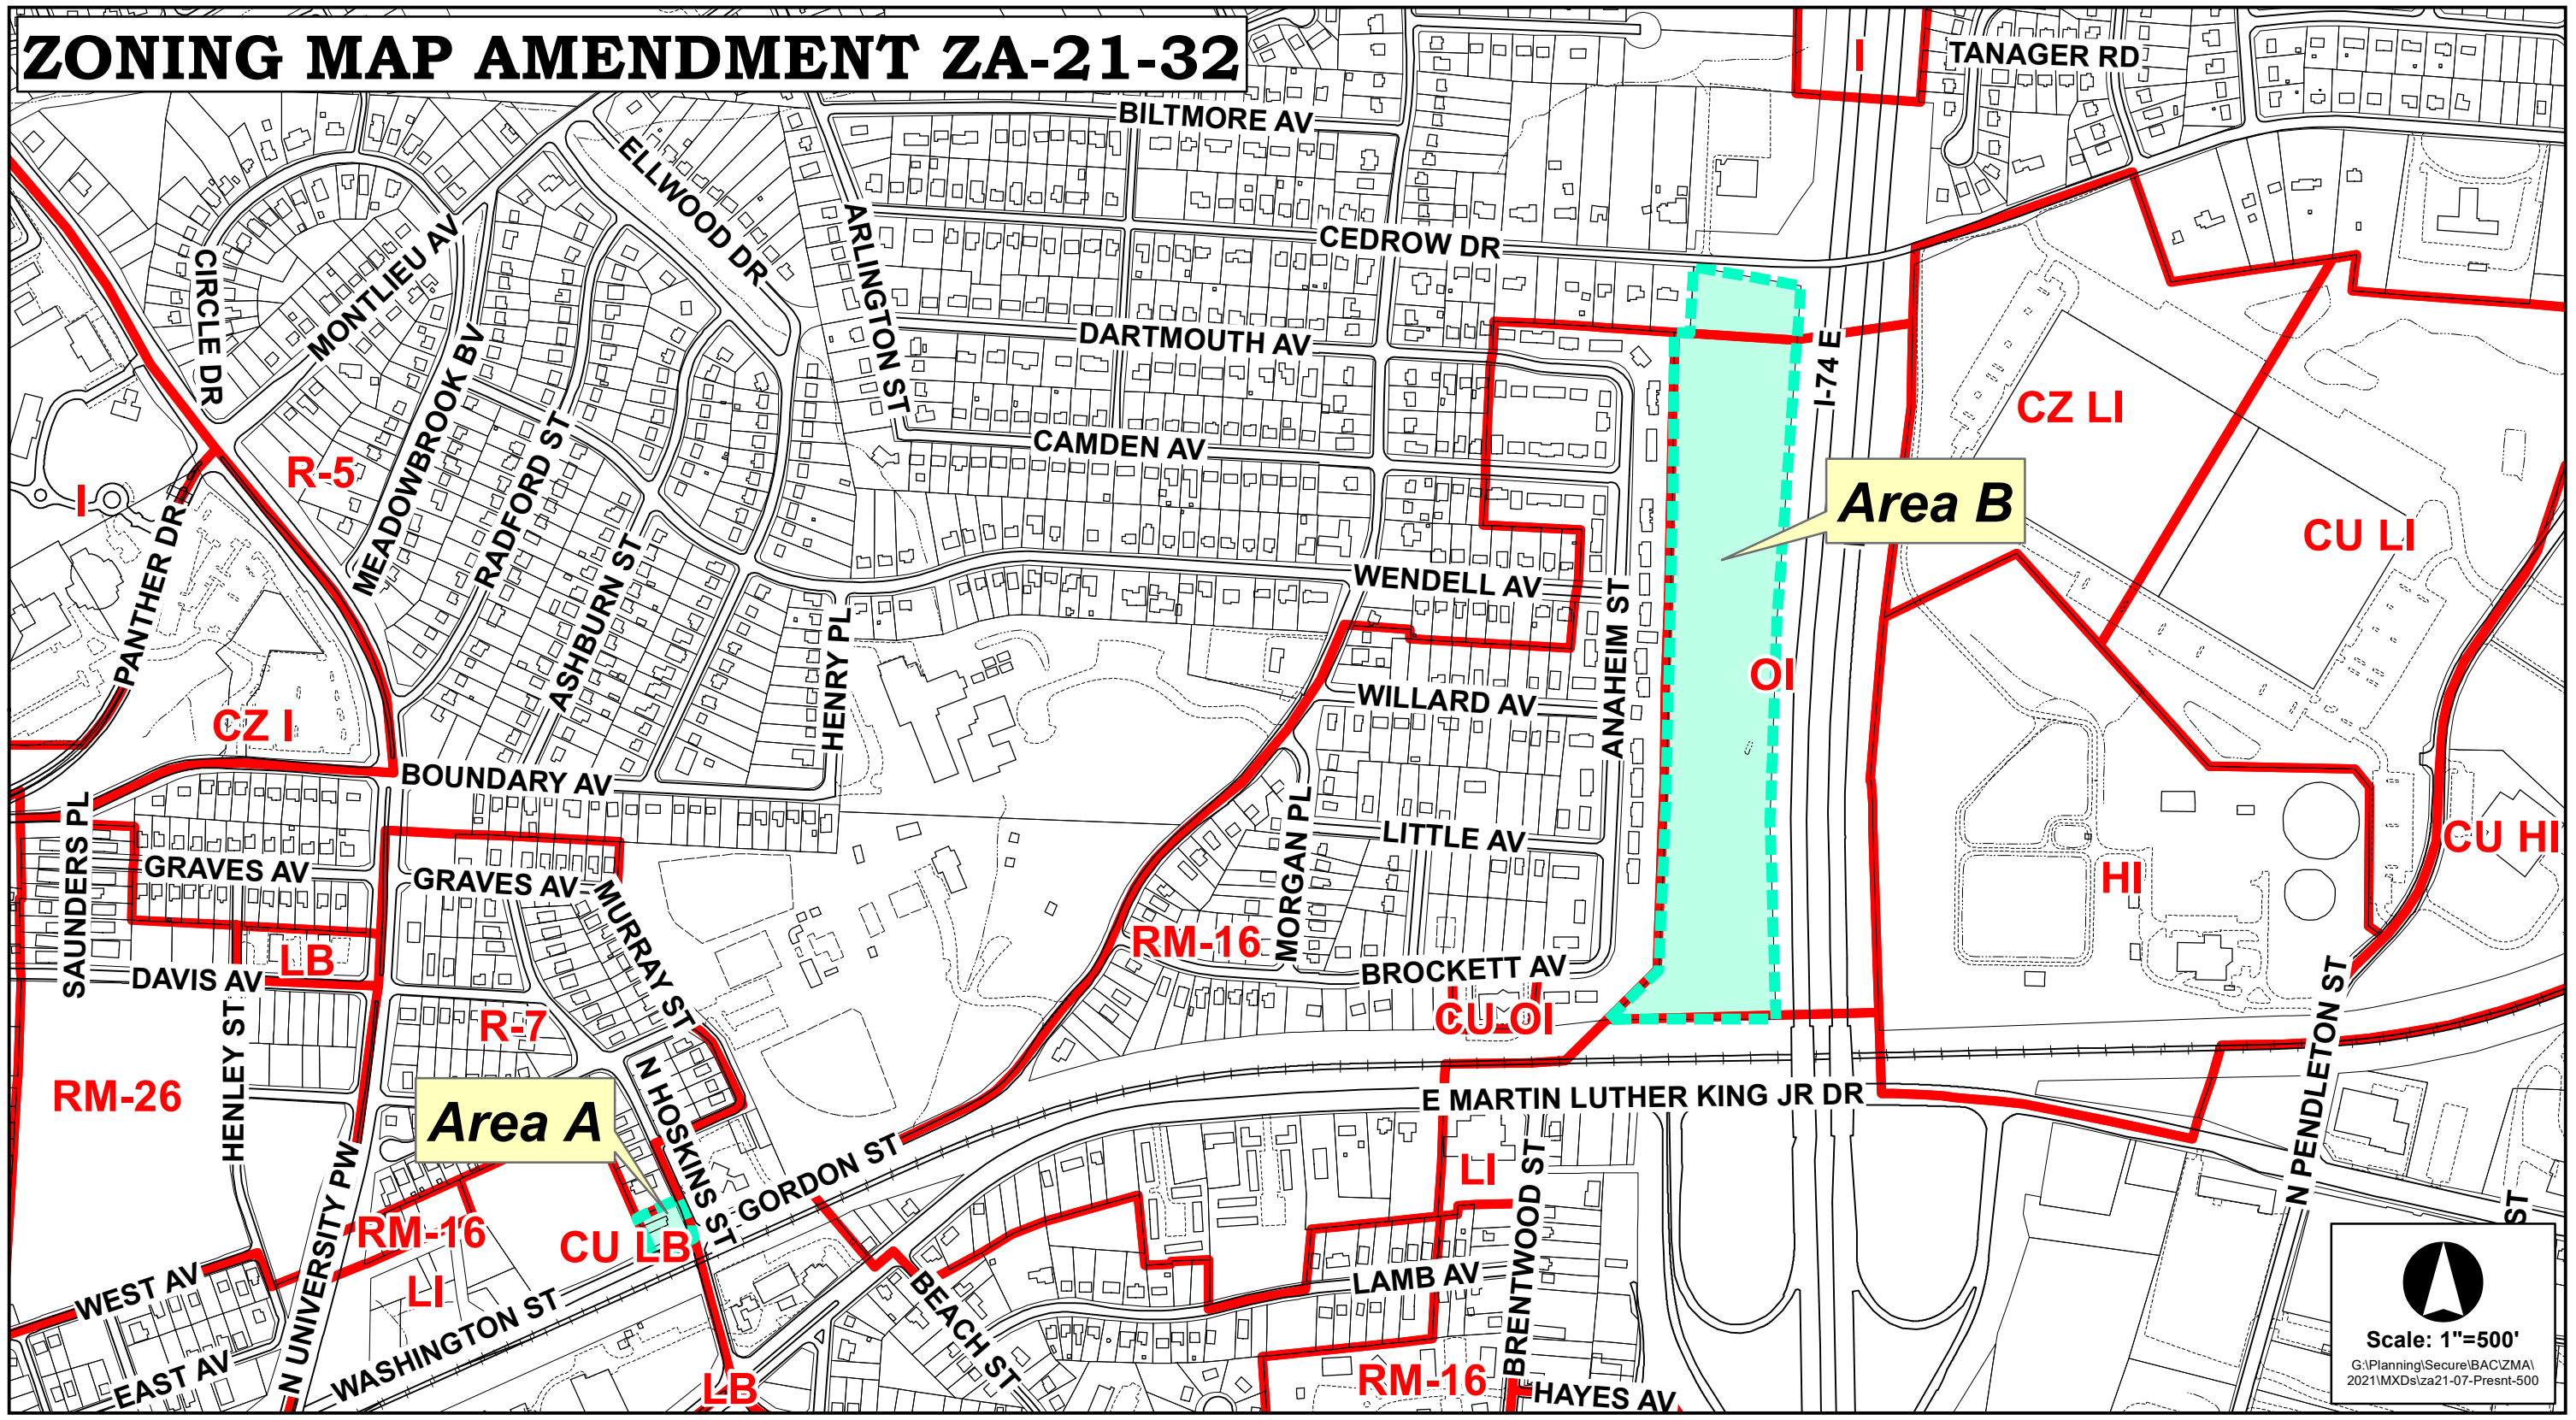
ZONING MAP AMENDMENT ZA-21-32

TANAGER RD
I
BILTMORE AV
ELLWOOD DR
ARLINGTON ST
CEDROW DR
DARTMOUTH AV
CAMDEN AV
CIRCLE DR
MONTLIEU AV
MEADOWBROOK BV
RADFORD ST
ASHBURN ST
R-5
I
PANTHER DR
CZ I
I-74 E
CZ LI
Area B
CU LI
WENDELL AV
ANAHEIM ST
HENRY PL
WILLARD AV
OI
BOUNDARY AV
SAUNDERS PL
GRAVES AV
GRAVES AV
MURRAY ST
LITTLE AV
MORGAN PL
CU HI
HI
DAVIS AV
LB
RM-16
BROCKETT AV
R-7
CU-OI
RM-26
HENLEY ST
N HOSKINS ST
Area A
E MARTIN LUTHER KING JR DR
N PENDLETON ST
N UNIVERSITY PW
GORDON ST
LI
RM-16
CU LB
BRENTWOOD ST
WEST AV
LI
WASHINGTON ST
BEACH ST
LAMB AV
EAST AV
LB
RM-16
HAYES AV
ST
Scale: 1"=500'
G:\Planning\Secure\BAC\ZMA\2021\MXDs\za21-07-Presnt-500